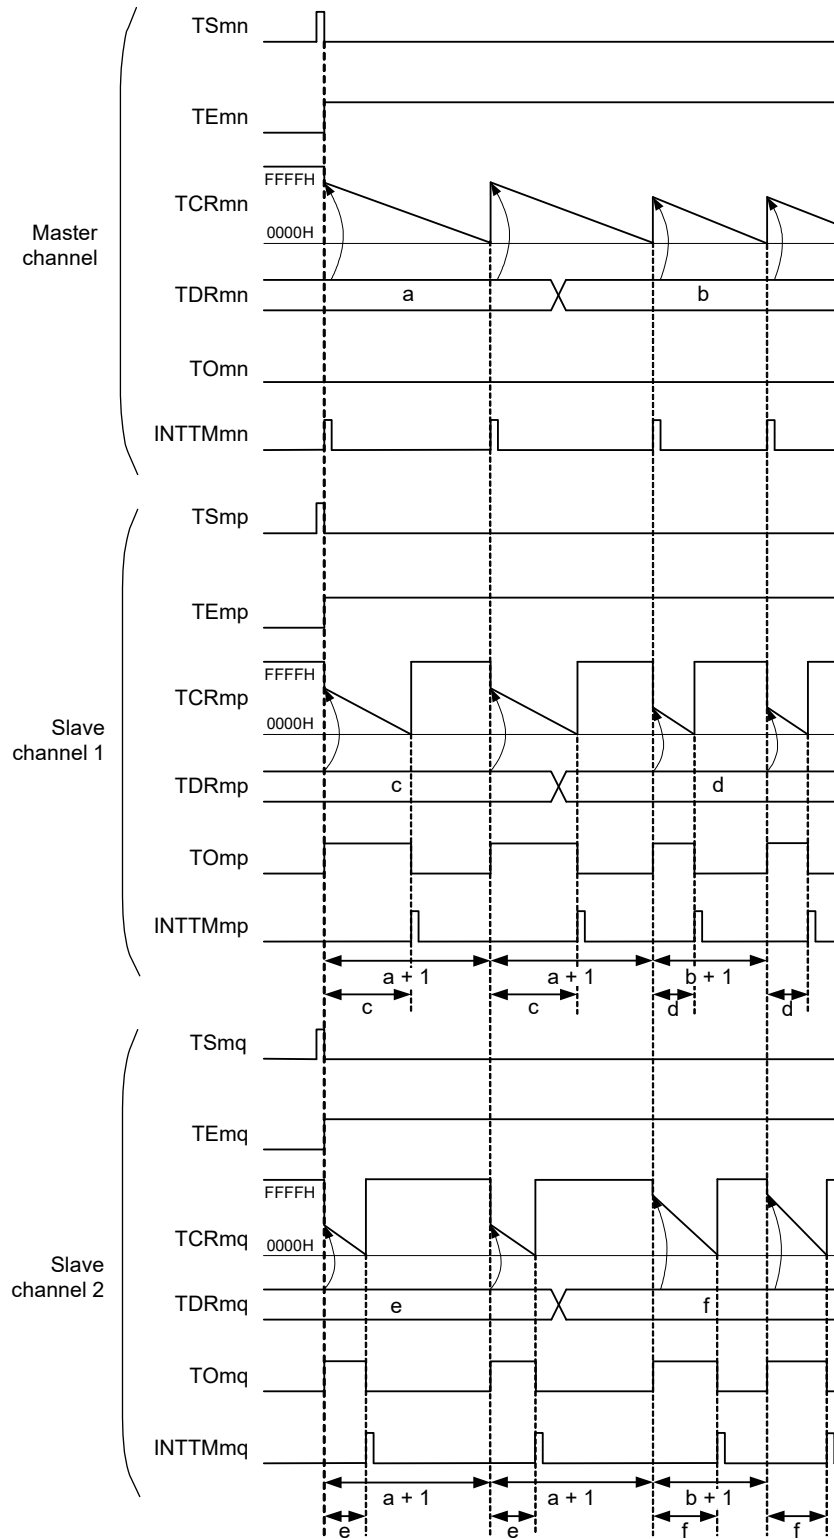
Master channel

TSmn

TEmn

FFFFH

TCRmn

0000H

TDRmn a b

TOmn

INTTMmn

Slave channel 1

TSmp

TEmp

FFFFH

TCRmp

0000H

TDRmp c d

TOmp

INTTMmp

a + 1 a + 1 b + 1

c c d d

Slave channel 2

TSmq

TEmq

FFFFH

TCRmq

0000H

TDRmq e f

TOmq

INTTMmq

a + 1 a + 1 b + 1

e e f f